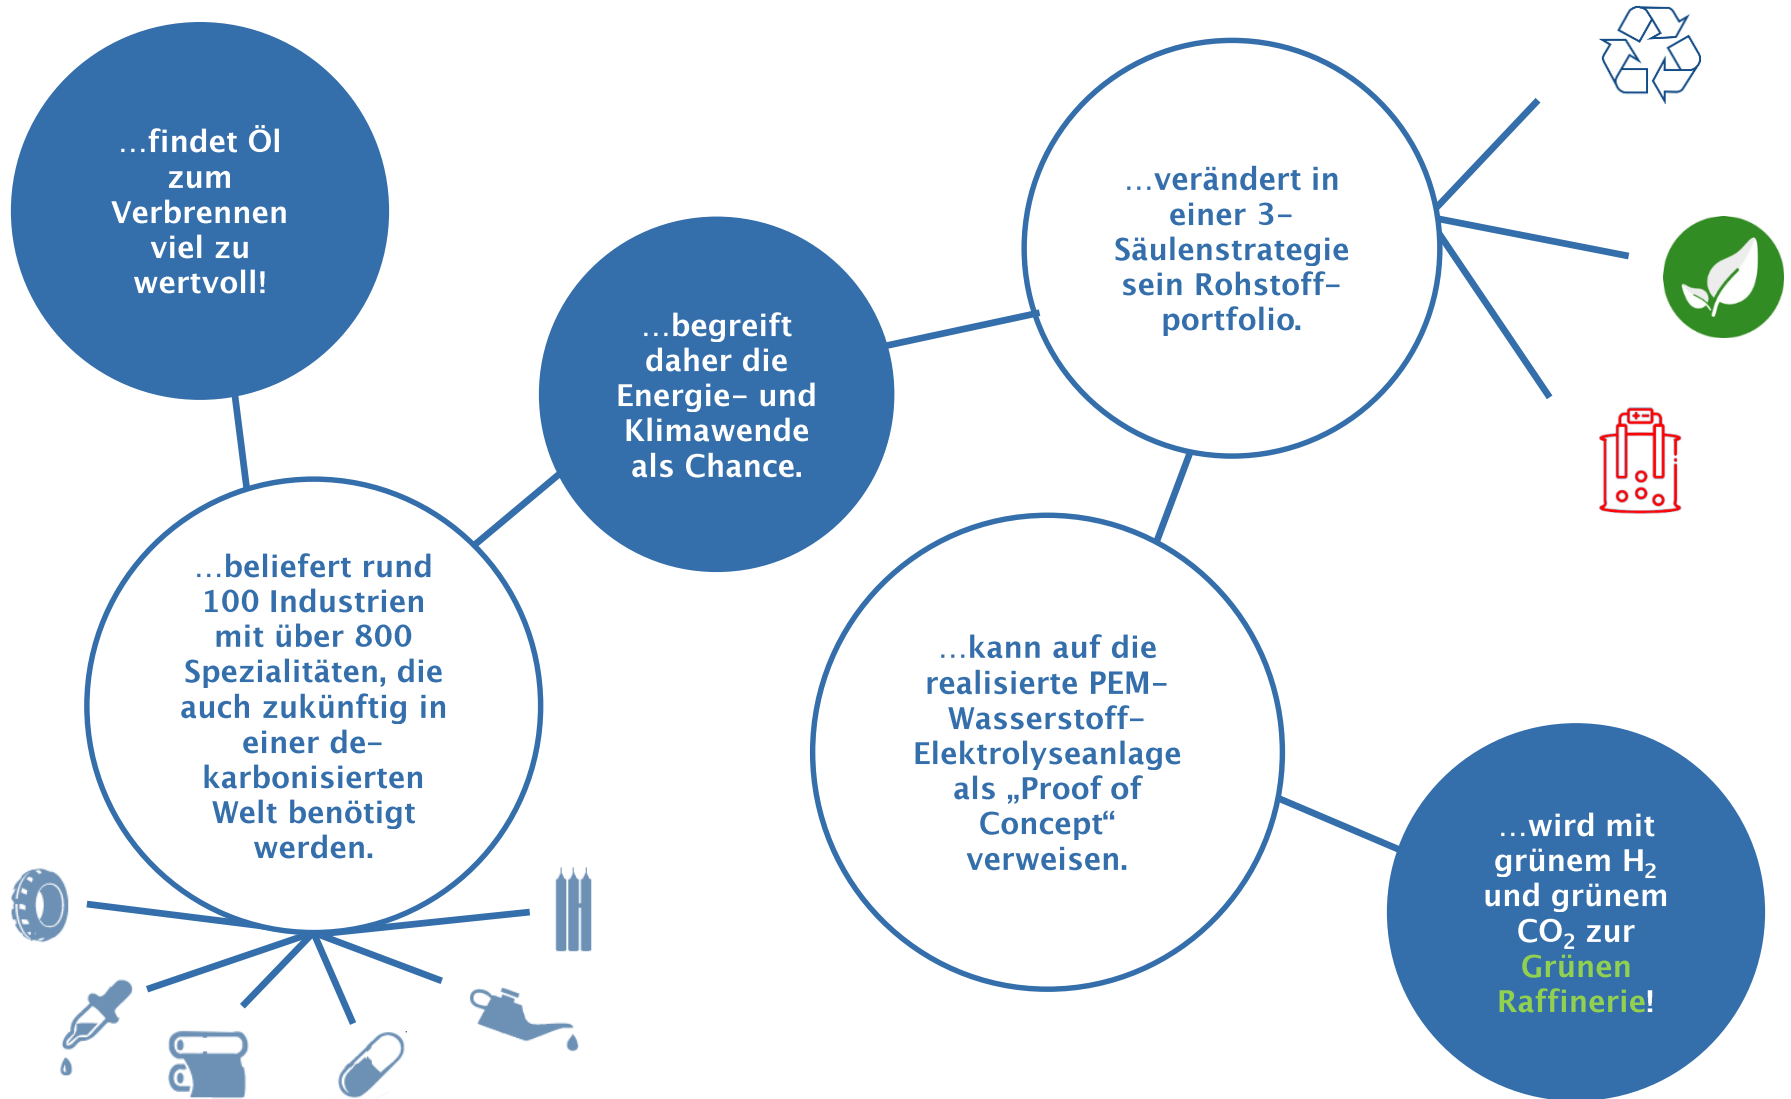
…findet Öl zum Verbrennen viel zu wertvoll!

…begreift daher die Energie- und Klimawende als Chance.

…verändert in einer 3-Säulenstrategie sein Rohstoff-portfolio.

…beliefert rund 100 Industrien mit über 800 Spezialitäten, die auch zukünftig in einer de-karbonisierten Welt benötigt werden.

…kann auf die realisierte PEM-Wasserstoff-Elektrolyseanlage als „Proof of Concept“ verweisen.

…wird mit grünem $H_2$ und grünem $CO_2$ zur Grünen Raffinerie!